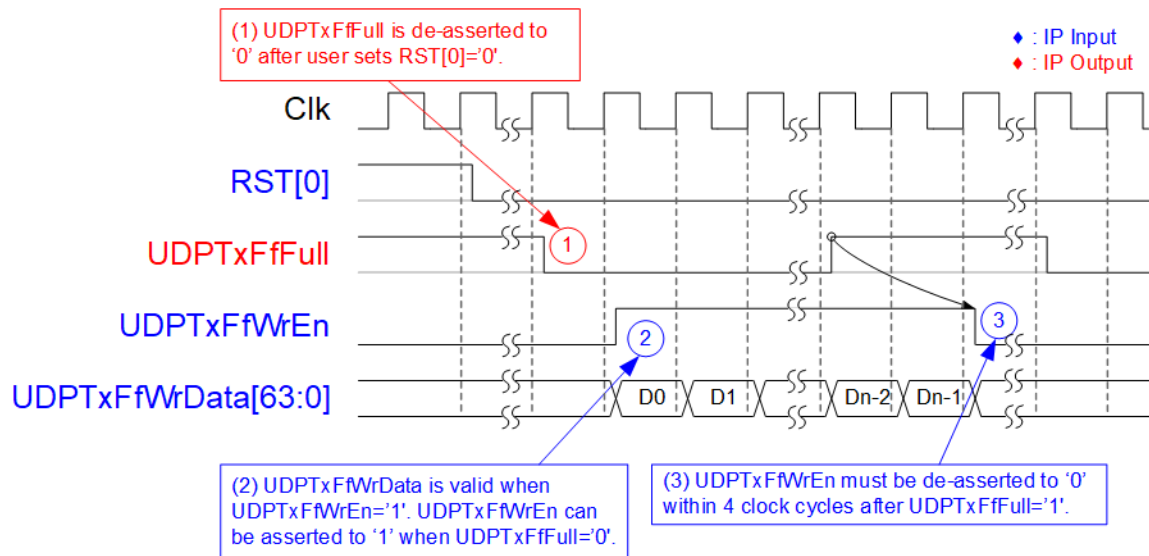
(1) UDPTxFfFull is de-asserted to '0' after user sets RST[0]='0'.

♦ : IP Input
♦ : IP Output

Clk

RST[0]

UDPTxFfFull

UDPTxFfWrEn

UDPTxFfWrData[63:0]

1

2

3

D0

D1

Dn-2

Dn-1

(2) UDPTxFfWrData is valid when UDPTxFfWrEn='1'. UDPTxFfWrEn can be asserted to '1' when UDPTxFfFull='0'.

(3) UDPTxFfWrEn must be de-asserted to '0' within 4 clock cycles after UDPTxFfFull='1'.